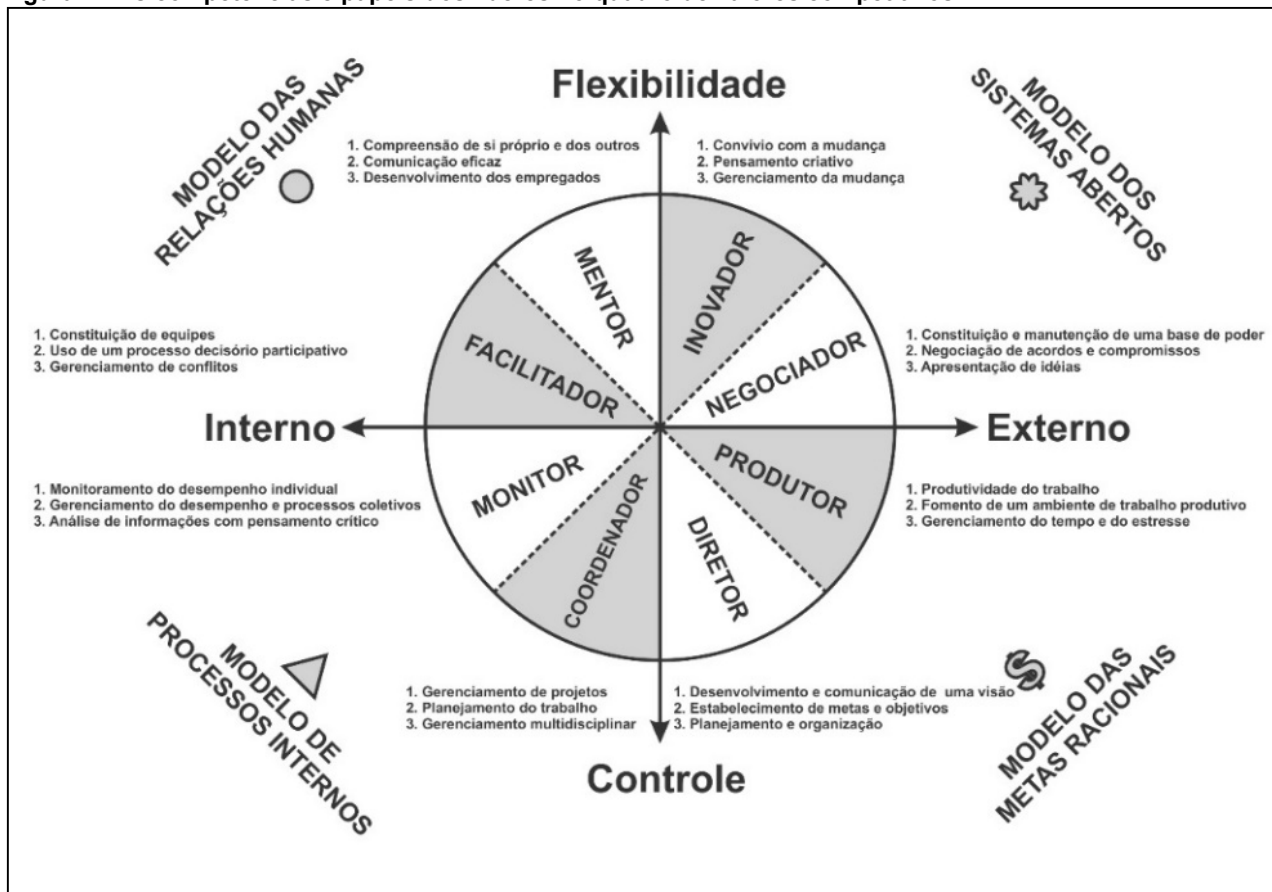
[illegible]

Flexibilidade

MODELO DAS RELAÇÕES HUMANAS

1. Compreensão de si próprio e dos outros
2. Comunicação eficaz
3. Desenvolvimento dos empregados

1. Convívio com a mudança
2. Pensamento criativo
3. Gerenciamento da mudança

MODELO DOS SISTEMAS ABERTOS

1. Constituição de equipes
2. Uso de um processo decisório participativo
3. Gerenciamento de conflitos

MENTOR

INOVADOR

FACILITADOR

NEGOCIADOR

1. Constituição e manutenção de uma base de poder
2. Negociação de acordos e compromissos
3. Apresentação de idéias

Interno

Externo

MONITOR

PRODUTOR

COORDENADOR

DIRETOR

1. Monitoramento do desempenho individual
2. Gerenciamento do desempenho e processos coletivos
3. Análise de informações com pensamento crítico

1. Produtividade do trabalho
2. Fomento de um ambiente de trabalho produtivo
3. Gerenciamento do tempo e do estresse

MODELO DE PROCESSOS INTERNOS

1. Gerenciamento de projetos
2. Planejamento do trabalho
3. Gerenciamento multidisciplinar

1. Desenvolvimento e comunicação de uma visão
2. Estabelecimento de metas e objetivos
3. Planejamento e organização

MODELO DAS METAS RACIONAIS

Controle